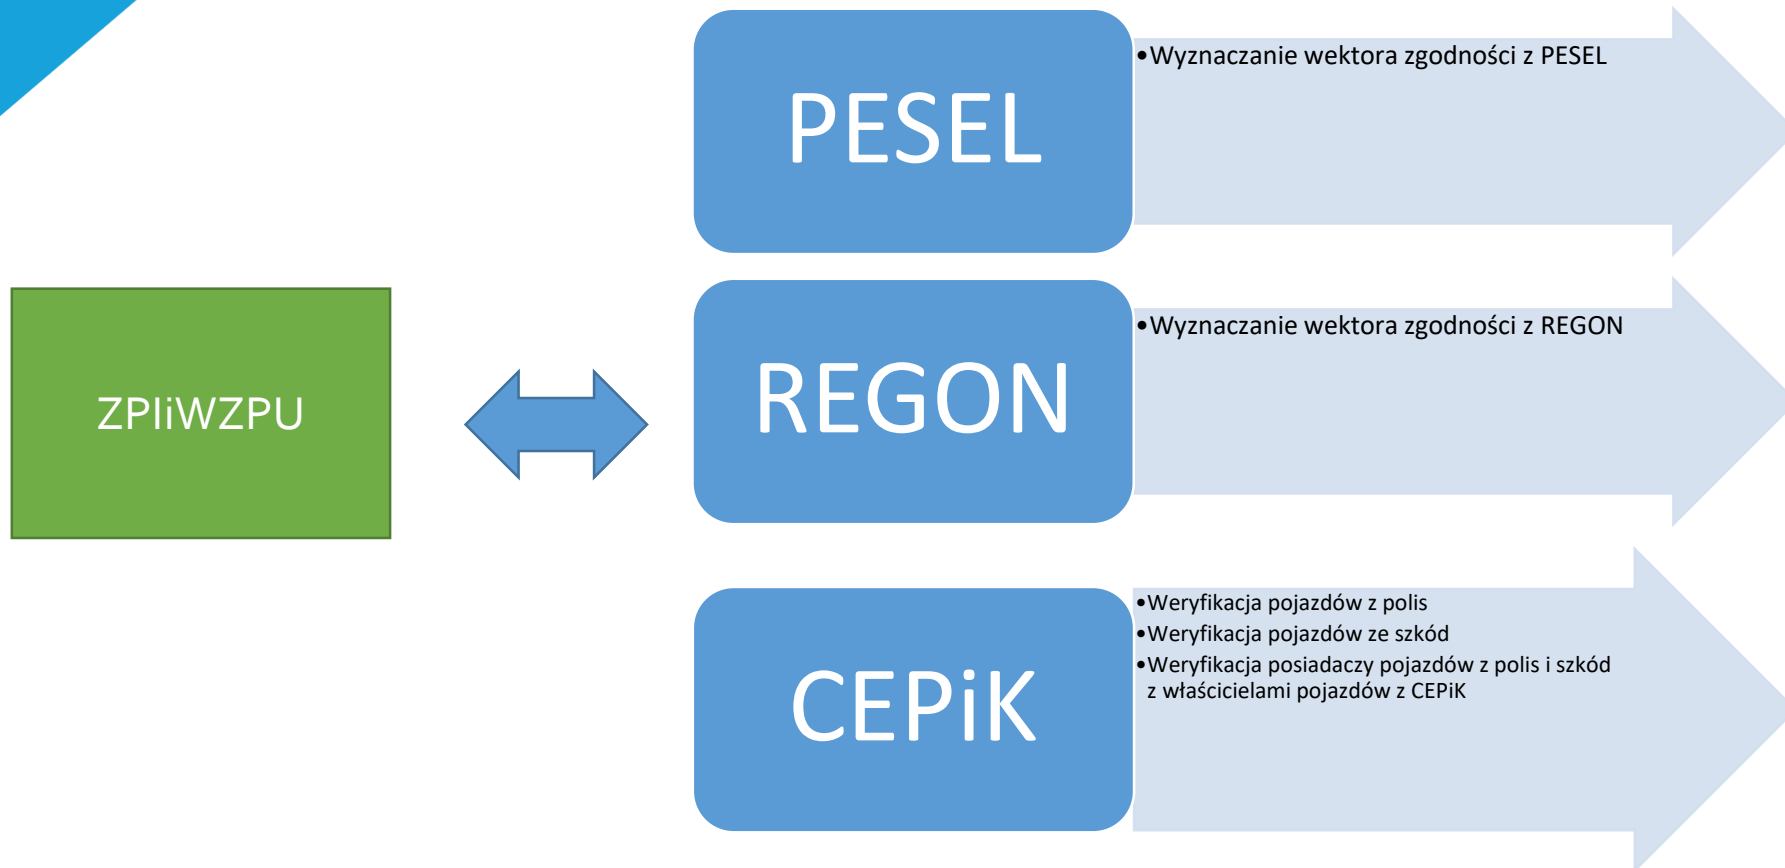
ZPIiWZPU

PESEL

•Wyznaczanie wektora zgodności z PESEL

REGON

•Wyznaczanie wektora zgodności z REGON

CEPiK

•Weryfikacja pojazdów z polis
•Weryfikacja pojazdów ze szkód
•Weryfikacja posiadaczy pojazdów z polis i szkód z właścicielami pojazdów z CEPiK